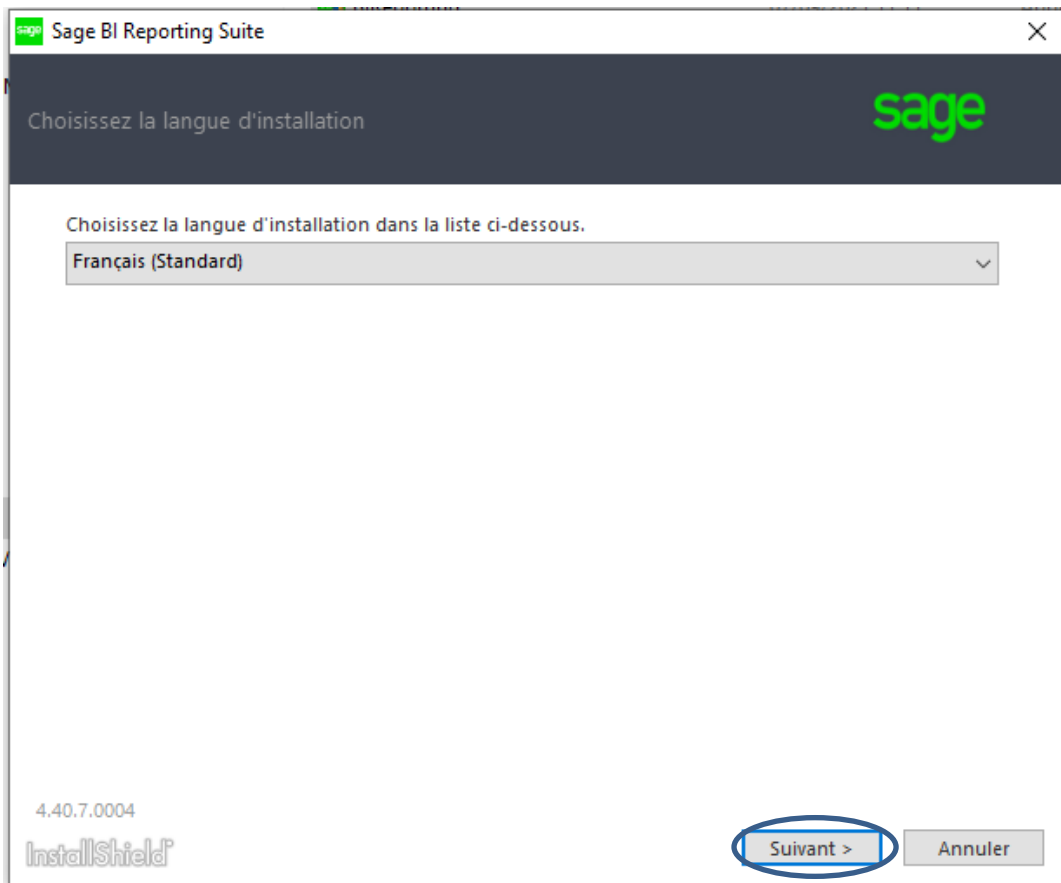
sage Sage BI Reporting Suite

Choisissez la langue d'installation

sage

Choisissez la langue d'installation dans la liste ci-dessous.

Français (Standard)

4.40.7.0004

InstallShield

Suivant >

Annuler